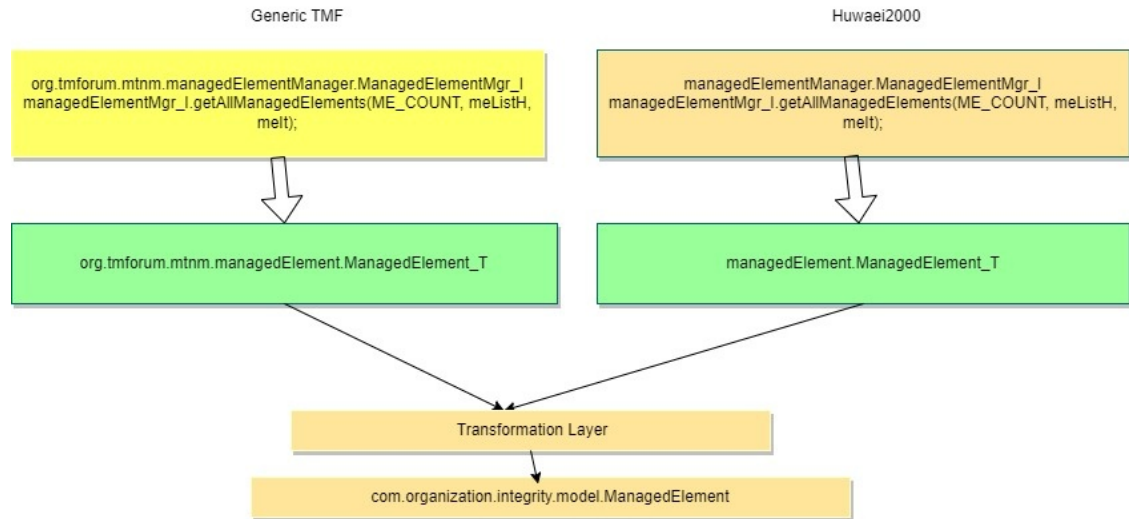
Generic TMF

Huwaei2000

org.tmforum.mtnm.managedElementManager.ManagedElementMgr_I
managedElementMgr_I.getAllManagedElements(ME_COUNT, meListH, meIt);

managedElementManager.ManagedElementMgr_I
managedElementMgr_I.getAllManagedElements(ME_COUNT, meListH, meIt);

org.tmforum.mtnm.managedElement.ManagedElement_T

managedElement.ManagedElement_T

Transformation Layer

com.organization.integrity.model.ManagedElement